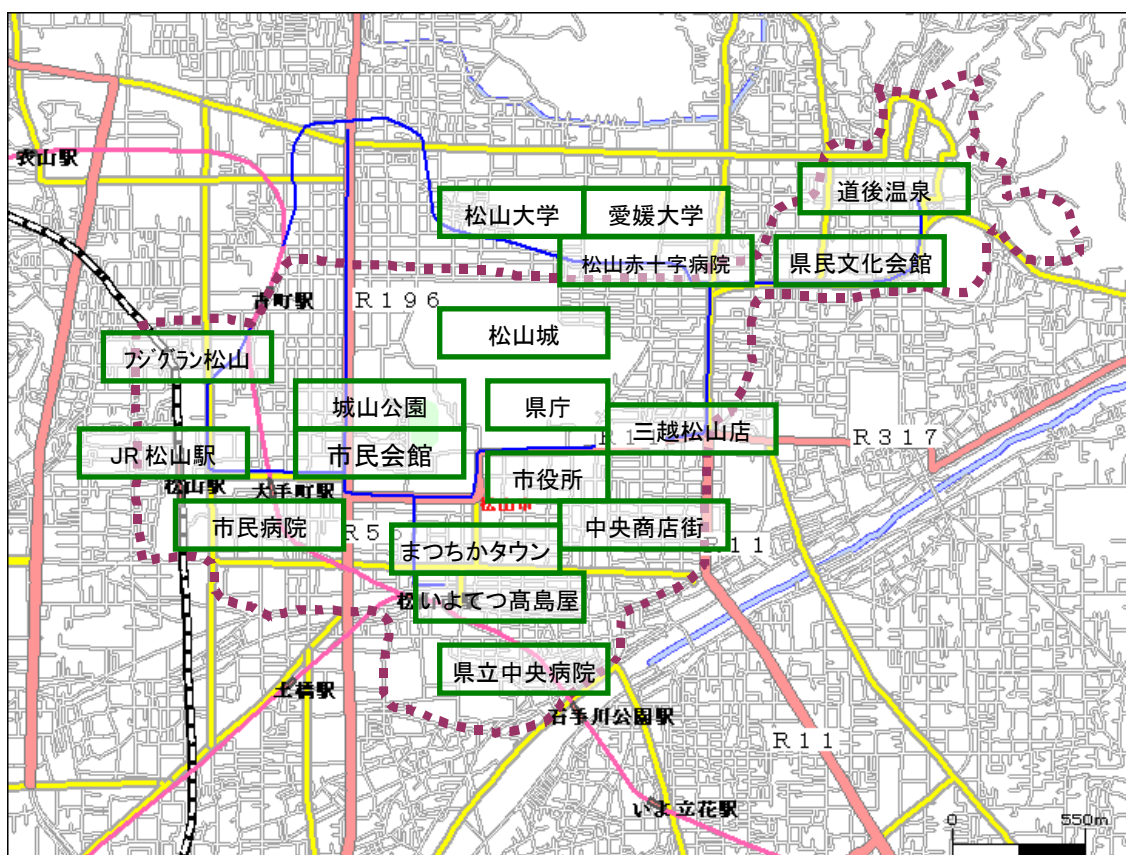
衣山駅

道後温泉

松山大学

愛媛大学

松山赤十字病院

県民文化会館

古町駅

R196

松山城

フジグラン松山

城山公園

県庁

三越松山店

R317

JR松山駅

市民会館

市役所

松山駅

大手町駅

松山市

市民病院

R5

中央商店街

R11

まつちかタウン

いよてつ髙島屋

県立中央病院

土橋駅

石手川公園駅

R11

いよ立花駅

0

550m